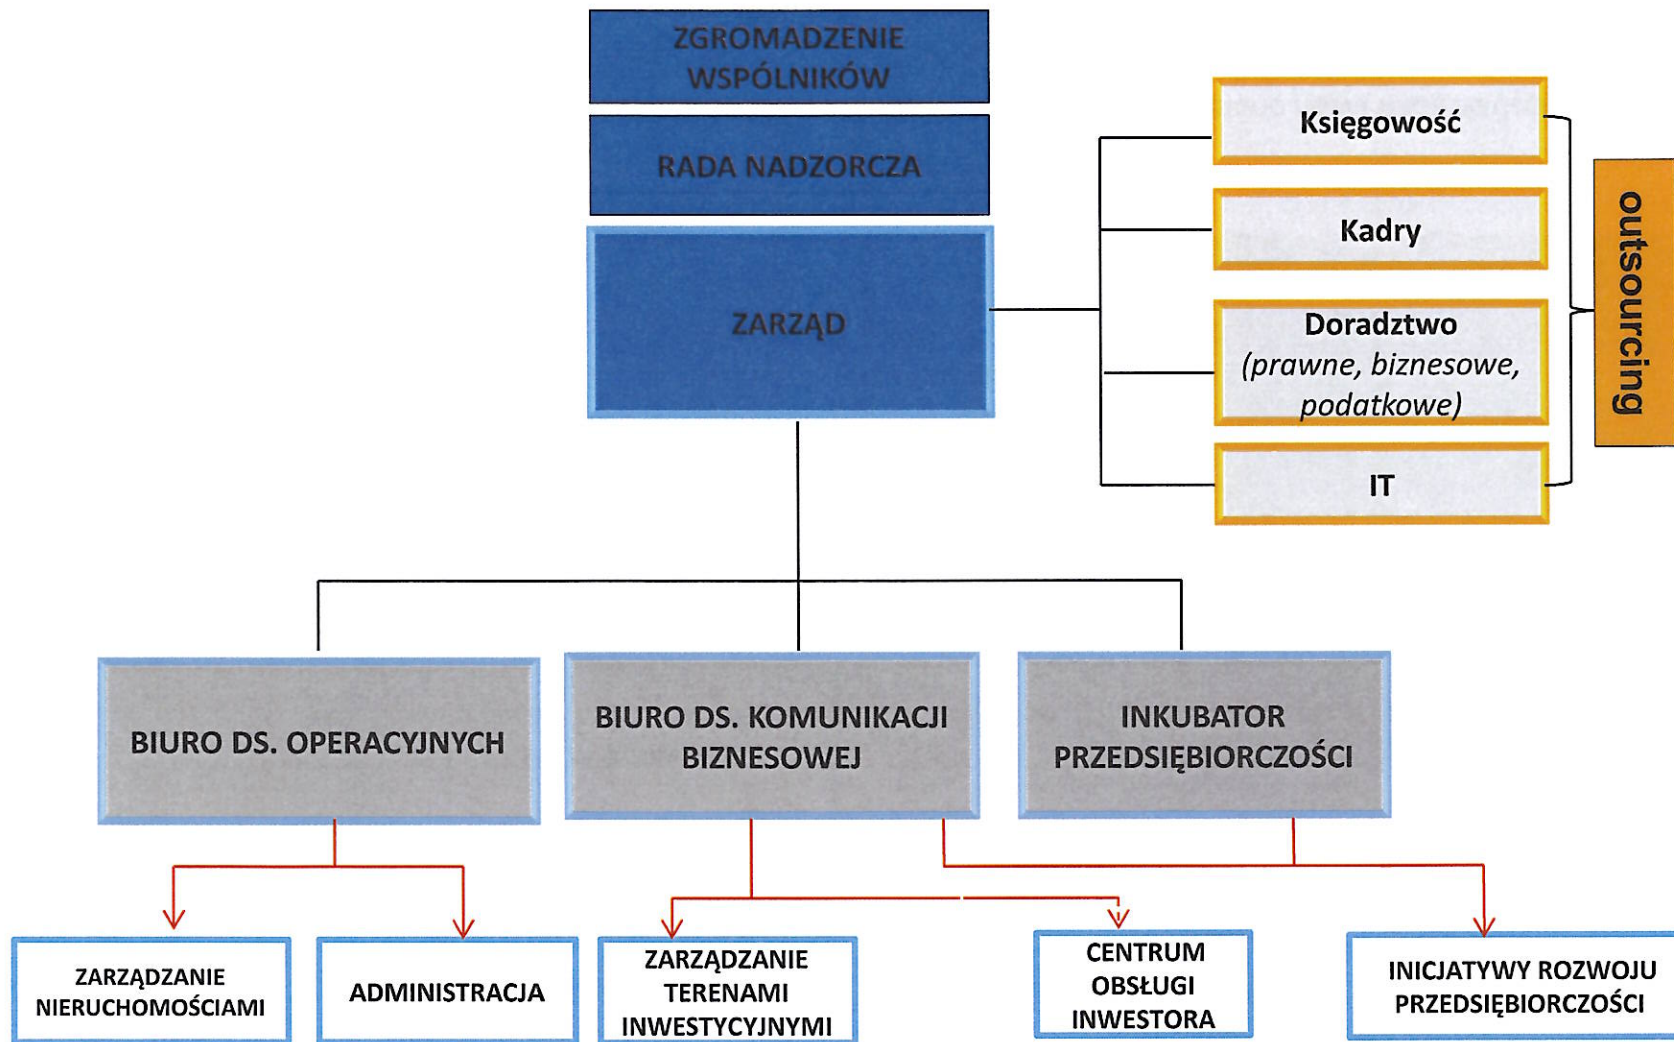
ZGROMADZENIE WSPÓLNIKÓW

RADA NADZORCZA

ZARZĄD

Księgowość

Kadry

Doradztwo
(prawne, biznesowe, podatkowe)

IT

outsourcing

BIURO DS. OPERACYJNYCH

BIURO DS. KOMUNIKACJI BIZNESOWEJ

INKUBATOR PRZEDSIĘBIORCZOŚCI

ZARZĄDZANIE NIERUCHOMOŚCIAMI

ADMINISTRACJA

ZARZĄDZANIE TERENAMI INWESTYCYJNYMI

CENTRUM OBSŁUGI INWESTORA

INICJATYWY ROZWOJU PRZEDSIĘBIORCZOŚCI